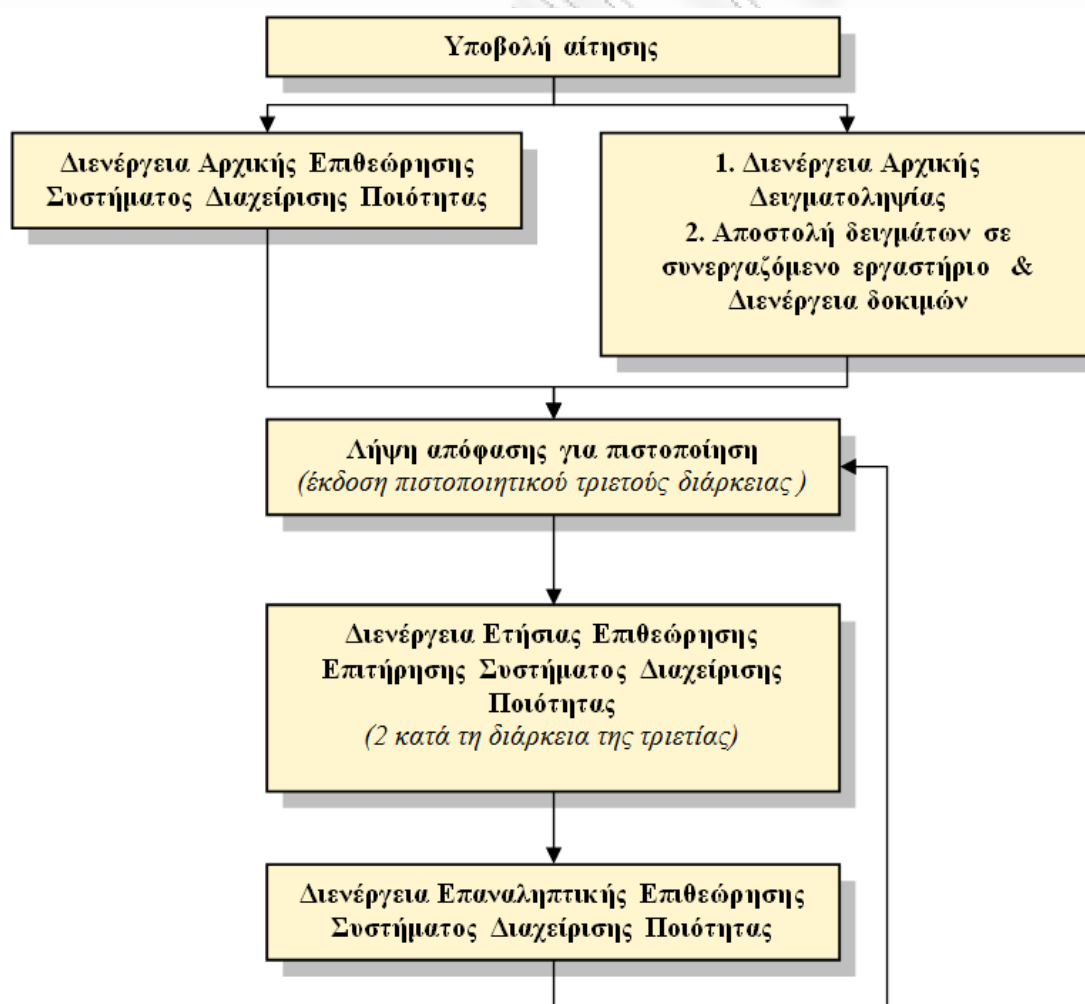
Υποβολή αίτησης

Διενέργεια Αρχικής Επιθεώρησης Συστήματος Διαχείρισης Ποιότητας

1. Διενέργεια Αρχικής Δειγματοληψίας
2. Αποστολή δειγμάτων σε συνεργαζόμενο εργαστήριο & Διενέργεια δοκιμών

Λήψη απόφασης για πιστοποίηση
(έκδοση πιστοποιητικού τριετούς διάρκειας )

Διενέργεια Ετήσιας Επιθεώρησης Επιτήρησης Συστήματος Διαχείρισης Ποιότητας
(2 κατά τη διάρκεια της τριετίας)

Διενέργεια Επαναληπτικής Επιθεώρησης Συστήματος Διαχείρισης Ποιότητας